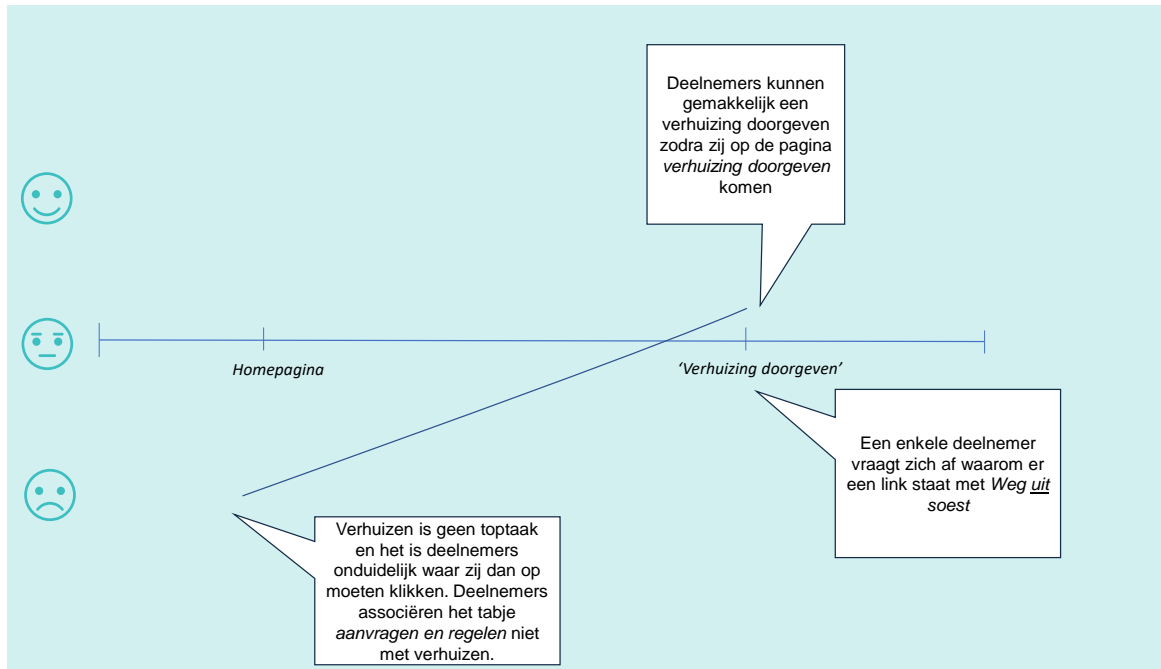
Deelnemers kunnen gemakkelijk een verhuizing doorgeven zodra zij op de pagina *verhuizing doorgeven* komen

Homepagina

'Verhuizing doorgeven'

Een enkele deelnemer vraagt zich af waarom er een link staat met *Weg uit soest*

Verhuizen is geen toptaak en het is deelnemers onduidelijk waar zij dan op moeten klikken. Deelnemers associëren het tabje *aanvragen en regelen* niet met verhuizen.